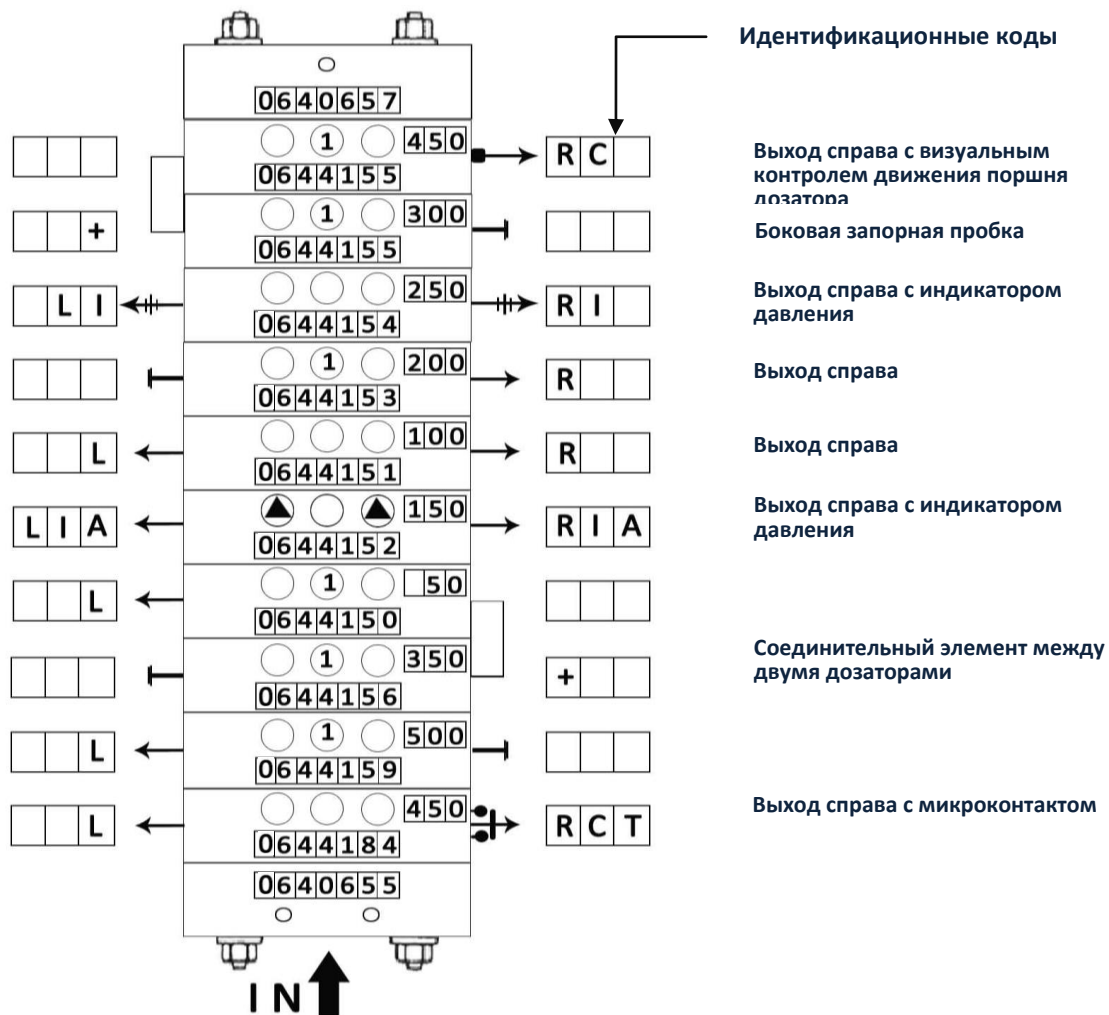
Идентификационные коды

0640657

1 450 R C
0644155

Выход справа с визуальным контролем движения поршня дозатора

+ 1 300
0644155

Боковая запорная пробка

L I 250 R I
0644154

Выход справа с индикатором давления

1 200 R
0644153

Выход справа

L 100 R
0644151

Выход справа

L I A 150 R I A
0644152

Выход справа с индикатором давления

L 1 50
0644150

1 350 +
0644156

Соединительный элемент между двумя дозаторами

L 1 500
0644159

L 450 R C T
0644184

Выход справа с микроконтактом

0640655

IN